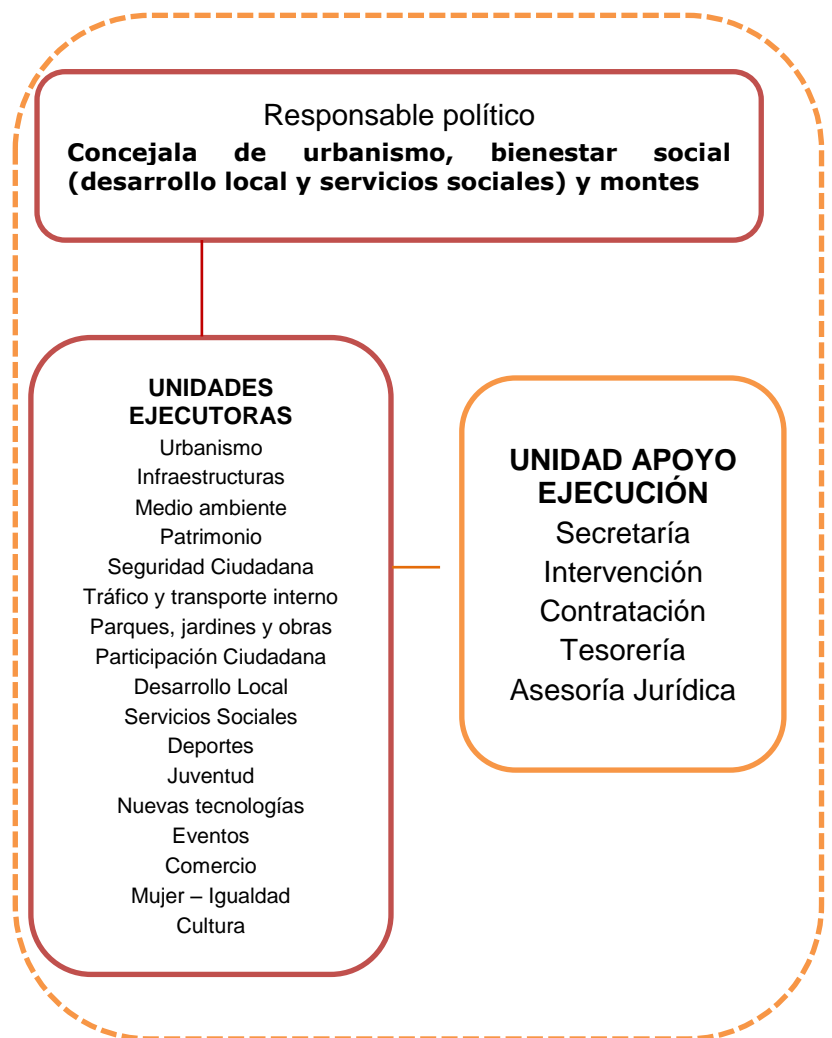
Responsable político
Concejala de urbanismo, bienestar social (desarrollo local y servicios sociales) y montes

UNIDADES EJECUTORAS
Urbanismo
Infraestructuras
Medio ambiente
Patrimonio
Seguridad Ciudadana
Tráfico y transporte interno
Parques, jardines y obras
Participación Ciudadana
Desarrollo Local
Servicios Sociales
Deportes
Juventud
Nuevas tecnologías
Eventos
Comercio
Mujer – Igualdad
Cultura

UNIDAD APOYO EJECUCIÓN
Secretaría
Intervención
Contratación
Tesorería
Asesoría Jurídica